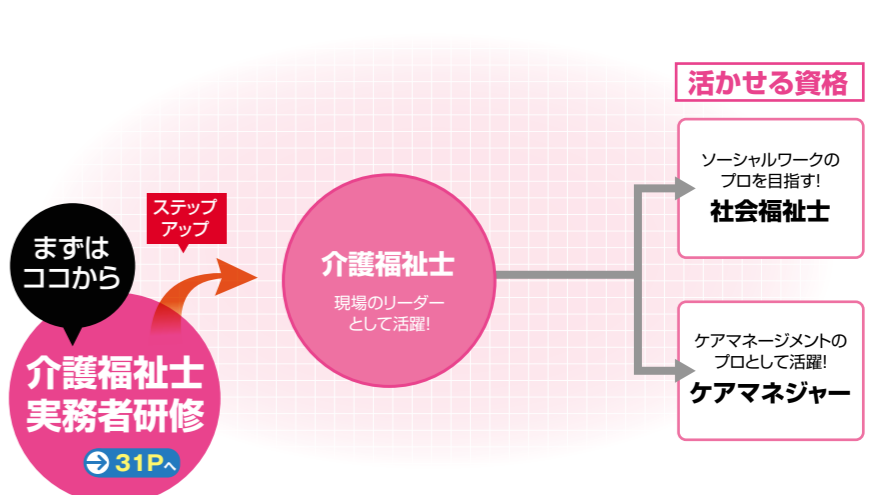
活かせる資格

まずは
ココから

介護福祉士
実務者研修

31Pへ

ステップ
アップ

介護福祉士

現場のリーダー
として活躍!

ソーシャルワークの
プロを目指す!
社会福祉士

ケアマネージメントの
プロとして活躍!
ケアマネジャー